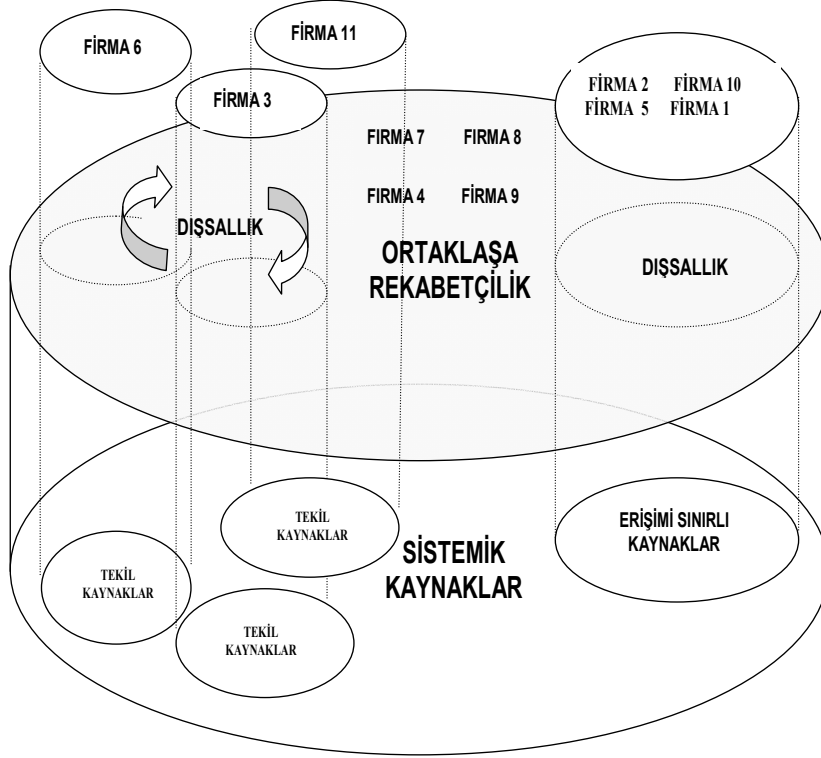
FİRMA 6

FİRMA 11

FİRMA 3

FİRMA 2 FİRMA 10
FİRMA 5 FİRMA 1

FIRMA 7 FIRMA 8

FIRMA 4 FİRMA 9

DIŞSALLIK

ORTAKLAŞA REKABETÇİLİK

DIŞSALLIK

TEKİL KAYNAKLAR

ERİŞİMİ SINIRLI KAYNAKLAR

SİSTEMİK KAYNAKLAR

TEKİL KAYNAKLAR

TEKİL KAYNAKLAR